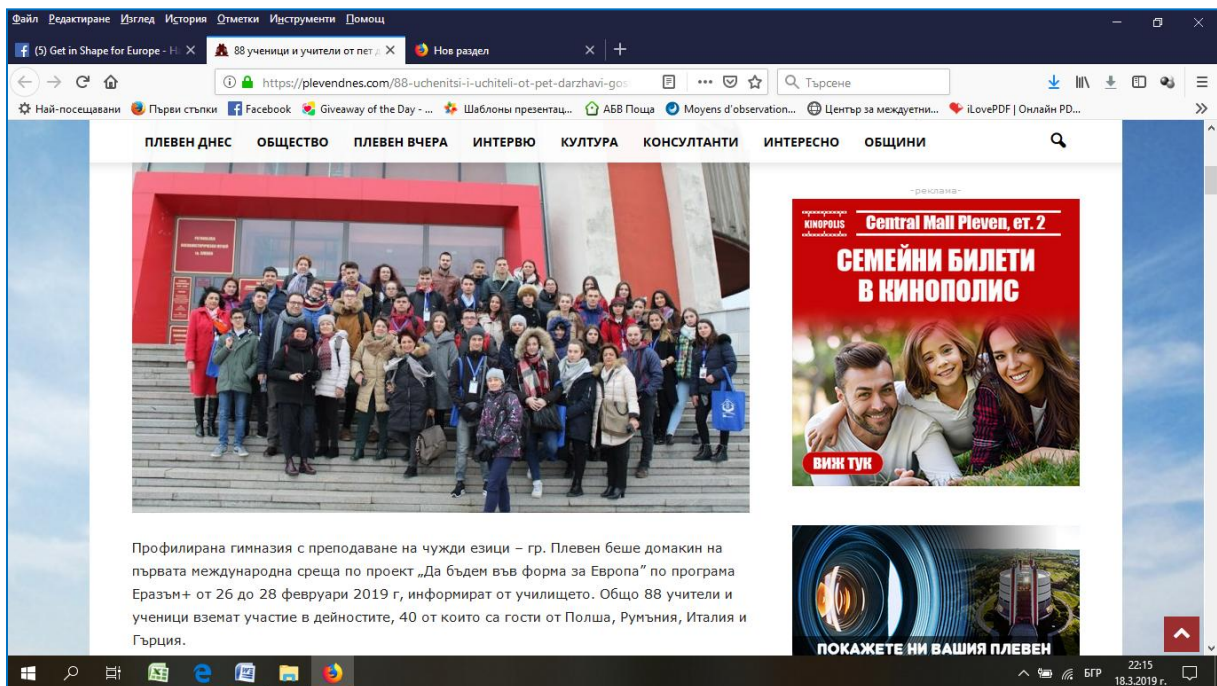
Файл Редактиране Изглед История Отметки Инструменти Помощ

(5) Get in Shape for Europe - Н
88 ученици и учители от пет д
Нов раздел

https://plevendnes.com/88-uchenitsi-i-uchiteli-ot-pet-darzhavi-gos
Търсене

Най-посещавани Първи стъпки Facebook Giveaway of the Day - ... Шаблоны презентац... АБВ Поща Moyens d'observation... Център за международни... iLovePDF | Онлайн PD...

ПЛЕВЕН ДНЕС ОБЩЕСТВО ПЛЕВЕН ВЧЕРА ИНТЕРВЮ КУЛТУРА КОНСУЛТАНТИ ИНТЕРЕСНО ОБЩИНИ

-реклама-

KINOPOLIS Central Mall Pleven, ет. 2

СЕМЕЙНИ БИЛЕТИ В КИНОПОЛИС

ВИЖ ТУК

Профилирана гимназия с преподаване на чужди езици – гр. Плевен беше домакин на първата международна среща по проект „Да бъдем във форма за Европа" по програма Еразъм+ от 26 до 28 февруари 2019 г, информират от училището. Общо 88 учители и ученици вземат участие в дейностите, 40 от които са гости от Полша, Румъния, Италия и Гърция.

ПОКАЖЕТЕ НИ ВАШИЯ ПЛЕВЕН

БГР 22:15 18.3.2019 г.